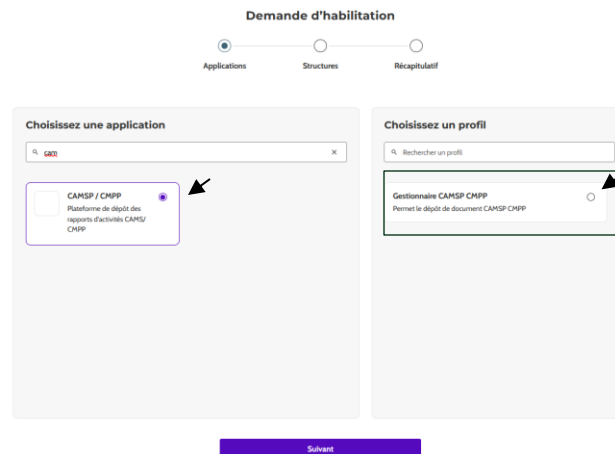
Demande d'habilitation

Applications

Structures

Récapitulatif

Choisissez une application

caco

CAMSP / CMPP

Plateforme de dépôt des rapports d'activités CAMS/ CMPP

Choisissez un profil

Rechercher un profil

Gestionnaire CAMSP CMPP

Permet le dépôt de document CAMSP CMPP

Suivant